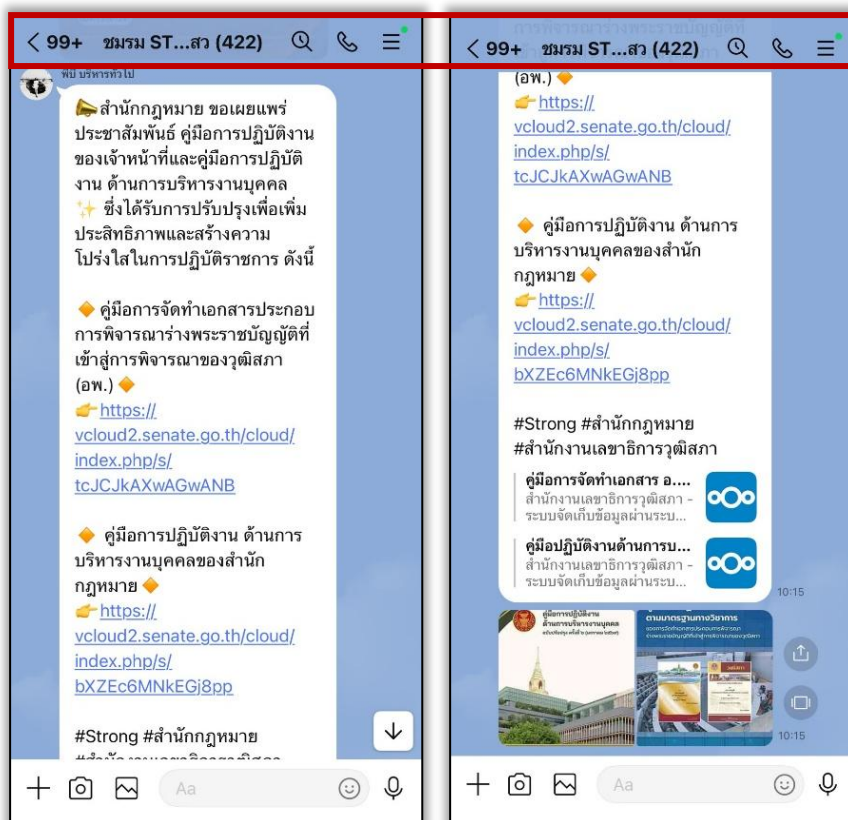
< 99+ ชมรม ST...สว (422)

พีบี บริหารทั่วไป

สำนักกฎหมาย ขอเผยแพร่ประชาสัมพันธ์ คู่มือการปฏิบัติงานของเจ้าหน้าที่และคู่มือการปฏิบัติงาน ด้านการบริหารงานบุคคล ซึ่งได้รับการปรับปรุงเพื่อเพิ่มประสิทธิภาพและสร้างความโปร่งใสในการปฏิบัติราชการ ดังนี้

คู่มือการจัดทำเอกสารประกอบการพิจารณาร่างพระราชบัญญัติที่เข้าสู่การพิจารณาของวุฒิสภา (อพ.)
https://vcloud2.senate.go.th/cloud/index.php/s/tcJCJkAXwAGwANB

คู่มือการปฏิบัติงาน ด้านการบริหารงานบุคคลของสำนักกฎหมาย
https://vcloud2.senate.go.th/cloud/index.php/s/bXZEc6MNkEGj8pp

#Strong #สำนักกฎหมาย
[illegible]

Aa

< 99+ ชมรม ST...สว (422)

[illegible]
(อพ.)
https://vcloud2.senate.go.th/cloud/index.php/s/tcJCJkAXwAGwANB

คู่มือการปฏิบัติงาน ด้านการบริหารงานบุคคลของสำนักกฎหมาย
https://vcloud2.senate.go.th/cloud/index.php/s/bXZEc6MNkEGj8pp

#Strong #สำนักกฎหมาย #สำนักงานเลขาธิการวุฒิสภา

คู่มือการจัดทำเอกสาร อ....
สำนักงานเลขาธิการวุฒิสภา - ระบบจัดเก็บข้อมูลผ่านระบ...

คู่มือปฏิบัติงานด้านการบ...
สำนักงานเลขาธิการวุฒิสภา - ระบบจัดเก็บข้อมูลผ่านระบ...

10:15

คู่มือการปฏิบัติงาน ด้านการบริหารงานบุคคล
ตามมาตรฐานทางวิชาการ
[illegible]

10:15

Aa